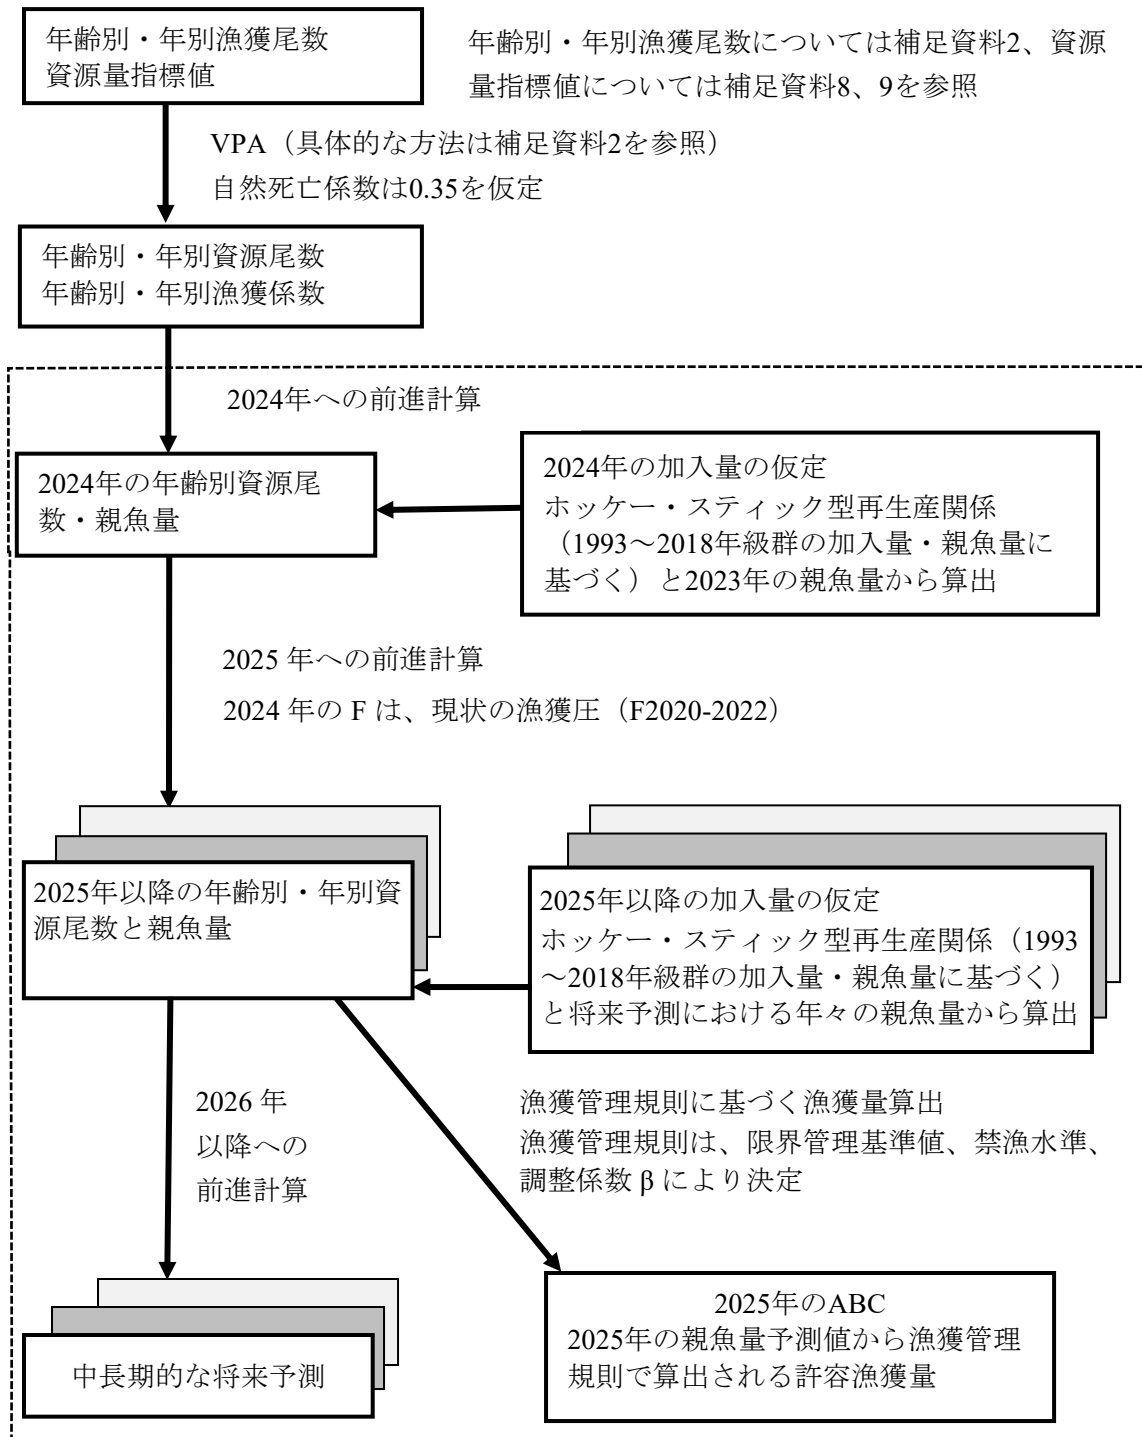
年齢別・年別漁獲尾数
資源量指標値

年齢別・年別漁獲尾数については補足資料2、資源量指標値については補足資料8、9を参照

VPA（具体的な方法は補足資料2を参照）
自然死亡係数は0.35を仮定

年齢別・年別資源尾数
年齢別・年別漁獲係数

2024年への前進計算

2024年の年齢別資源尾数・親魚量

2024年の加入量の仮定
ホッケー・スティック型再生産関係（1993～2018年級群の加入量・親魚量に基づく）と2023年の親魚量から算出

2025 年への前進計算
2024 年の F は、現状の漁獲圧（F2020-2022）

2025年以降の年齢別・年別資源尾数と親魚量

2025年以降の加入量の仮定
ホッケー・スティック型再生産関係（1993～2018年級群の加入量・親魚量に基づく）と将来予測における年々の親魚量から算出

2026 年
以降への
前進計算

漁獲管理規則に基づく漁獲量算出
漁獲管理規則は、限界管理基準値、禁漁水準、調整係数 β により決定

中長期的な将来予測

2025年のABC
2025年の親魚量予測値から漁獲管理規則で算出される許容漁獲量